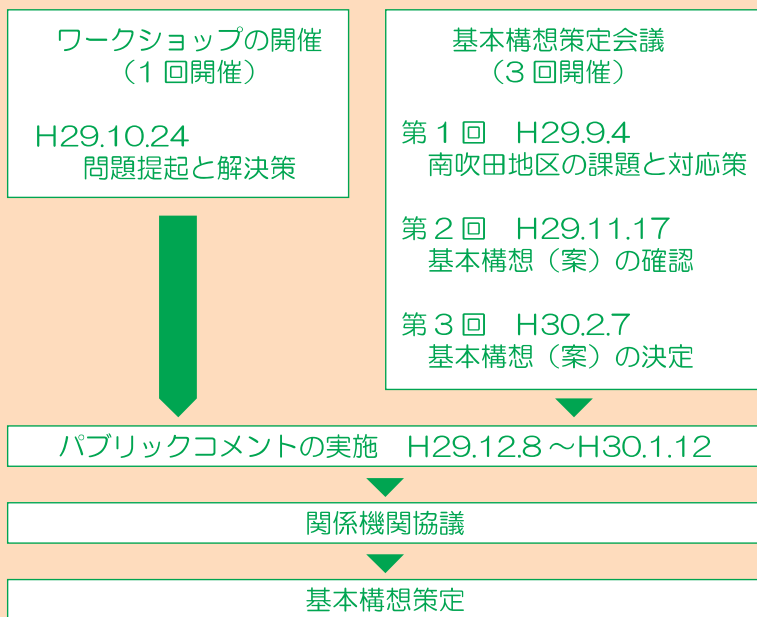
ワークショップの開催
（１回開催）

H29.10.24
問題提起と解決策

基本構想策定会議
（３回開催）

第１回　H29.9.4
南吹田地区の課題と対応策

第２回　H29.11.17
基本構想（案）の確認

第３回　H30.2.7
基本構想（案）の決定

パブリックコメントの実施　H29.12.8 ～H30.1.12

関係機関協議

基本構想策定